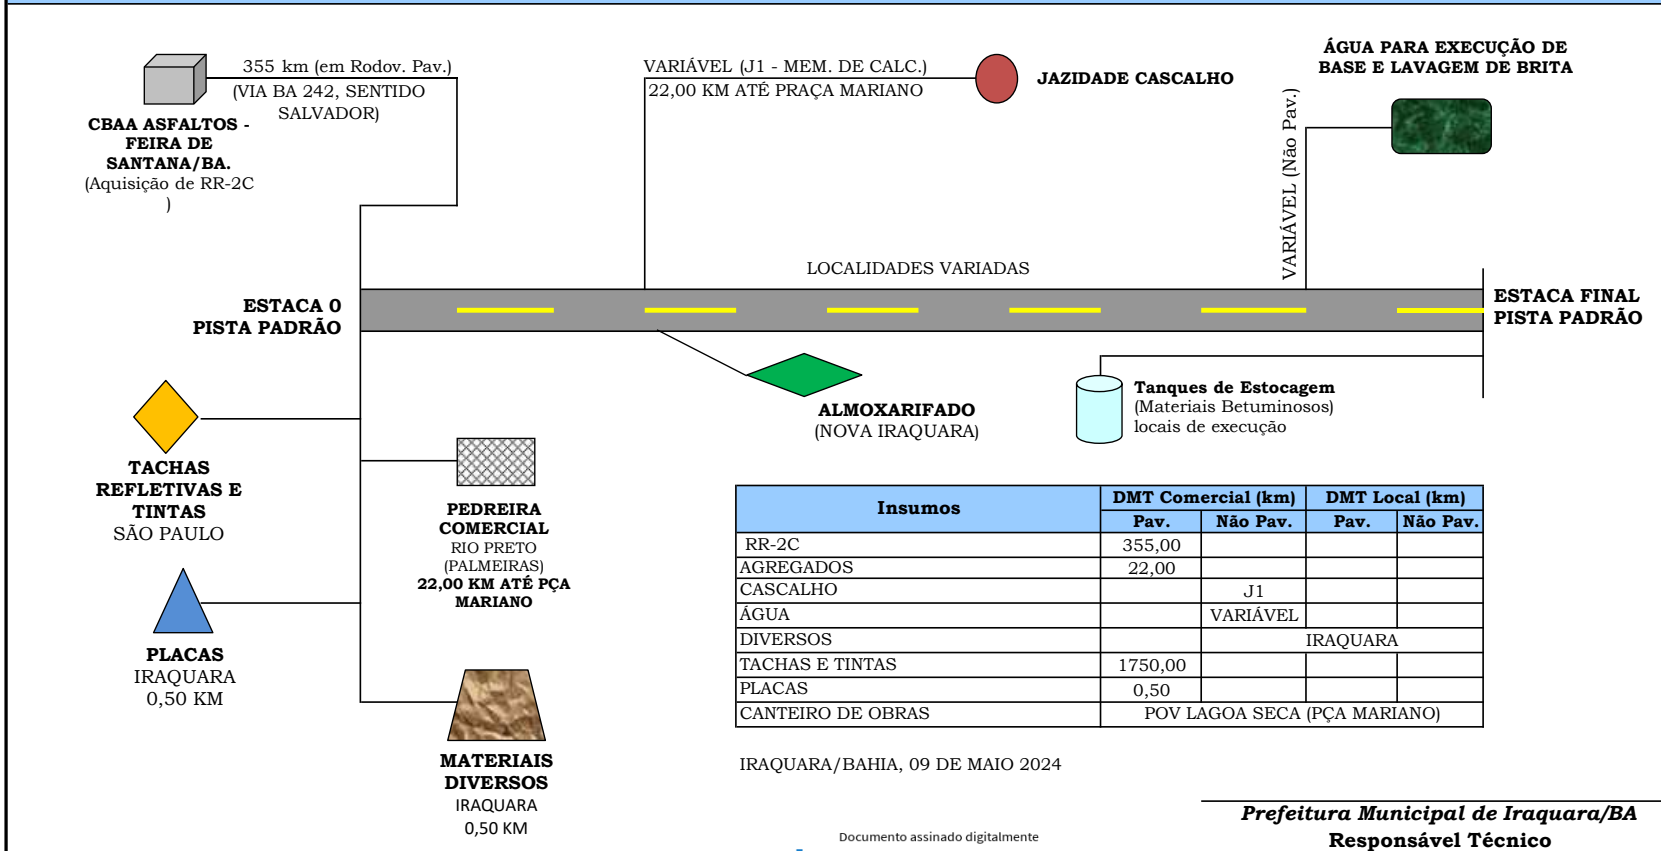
355 km (em Rodov. Pav.)
(VIA BA 242, SENTIDO SALVADOR)

CBAA ASFALTOS - FEIRA DE SANTANA/BA.
(Aquisição de RR-2C )

VARIÁVEL (J1 - MEM. DE CALC.)
22,00 KM ATÉ PRAÇA MARIANO

JAZIDADE CASCALHO

ÁGUA PARA EXECUÇÃO DE BASE E LAVAGEM DE BRITA

VARIÁVEL (Não Pav.)

LOCALIDADES VARIADAS

ESTACA 0
PISTA PADRÃO

ESTACA FINAL
PISTA PADRÃO

ALMOXARIFADO
(NOVA IRAQUARA)

Tanques de Estocagem
(Materiais Betuminosos)
locais de execução

TACHAS REFLETIVAS E TINTAS
SÃO PAULO

PEDREIRA COMERCIAL
RIO PRETO
(PALMEIRAS)
22,00 KM ATÉ PÇA MARIANO

PLACAS
IRAQUARA
0,50 KM

MATERIAIS DIVERSOS
IRAQUARA
0,50 KM

| Insumos | DMT Comercial (km) Pav. | DMT Comercial (km) Não Pav. | DMT Local (km) Pav. | DMT Local (km) Não Pav. |
|---|---|---|---|---|
| RR-2C | 355,00 | | | |
| AGREGADOS | 22,00 | | | |
| CASCALHO | | J1 | | |
| ÁGUA | | VARIÁVEL | | |
| DIVERSOS | | | IRAQUARA | |
| TACHAS E TINTAS | 1750,00 | | | |
| PLACAS | 0,50 | | | |
| CANTEIRO DE OBRAS | POV LAGOA SECA (PÇA MARIANO) | | | |

IRAQUARA/BAHIA, 09 DE MAIO 2024

Prefeitura Municipal de Iraquara/BA
Responsável Técnico

Documento assinado digitalmente